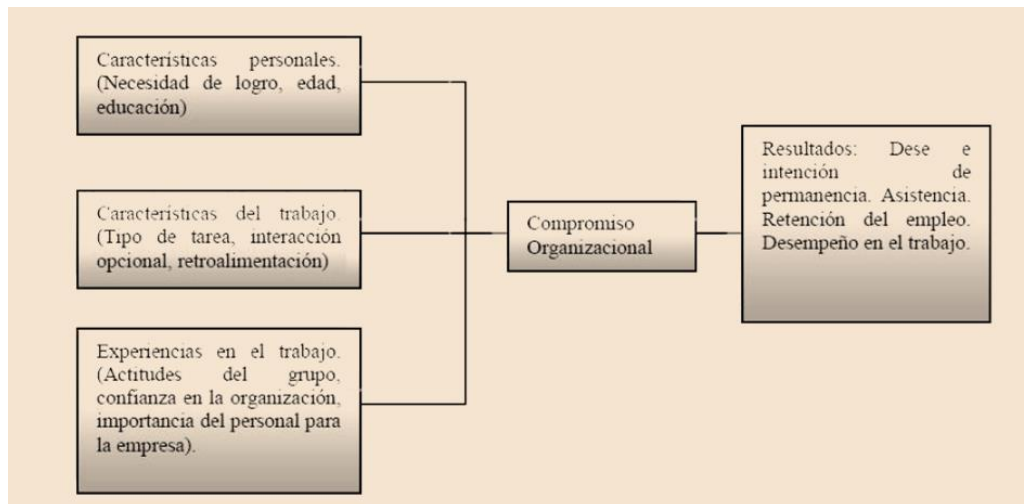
Características personales. (Necesidad de logro, edad, educación)

Características del trabajo. (Tipo de tarea, interacción opcional, retroalimentación)

Experiencias en el trabajo. (Actitudes del grupo, confianza en la organización, importancia del personal para la empresa).

Compromiso Organizacional

Resultados: Dese e intención de permanencia. Asistencia. Retención del empleo. Desempeño en el trabajo.